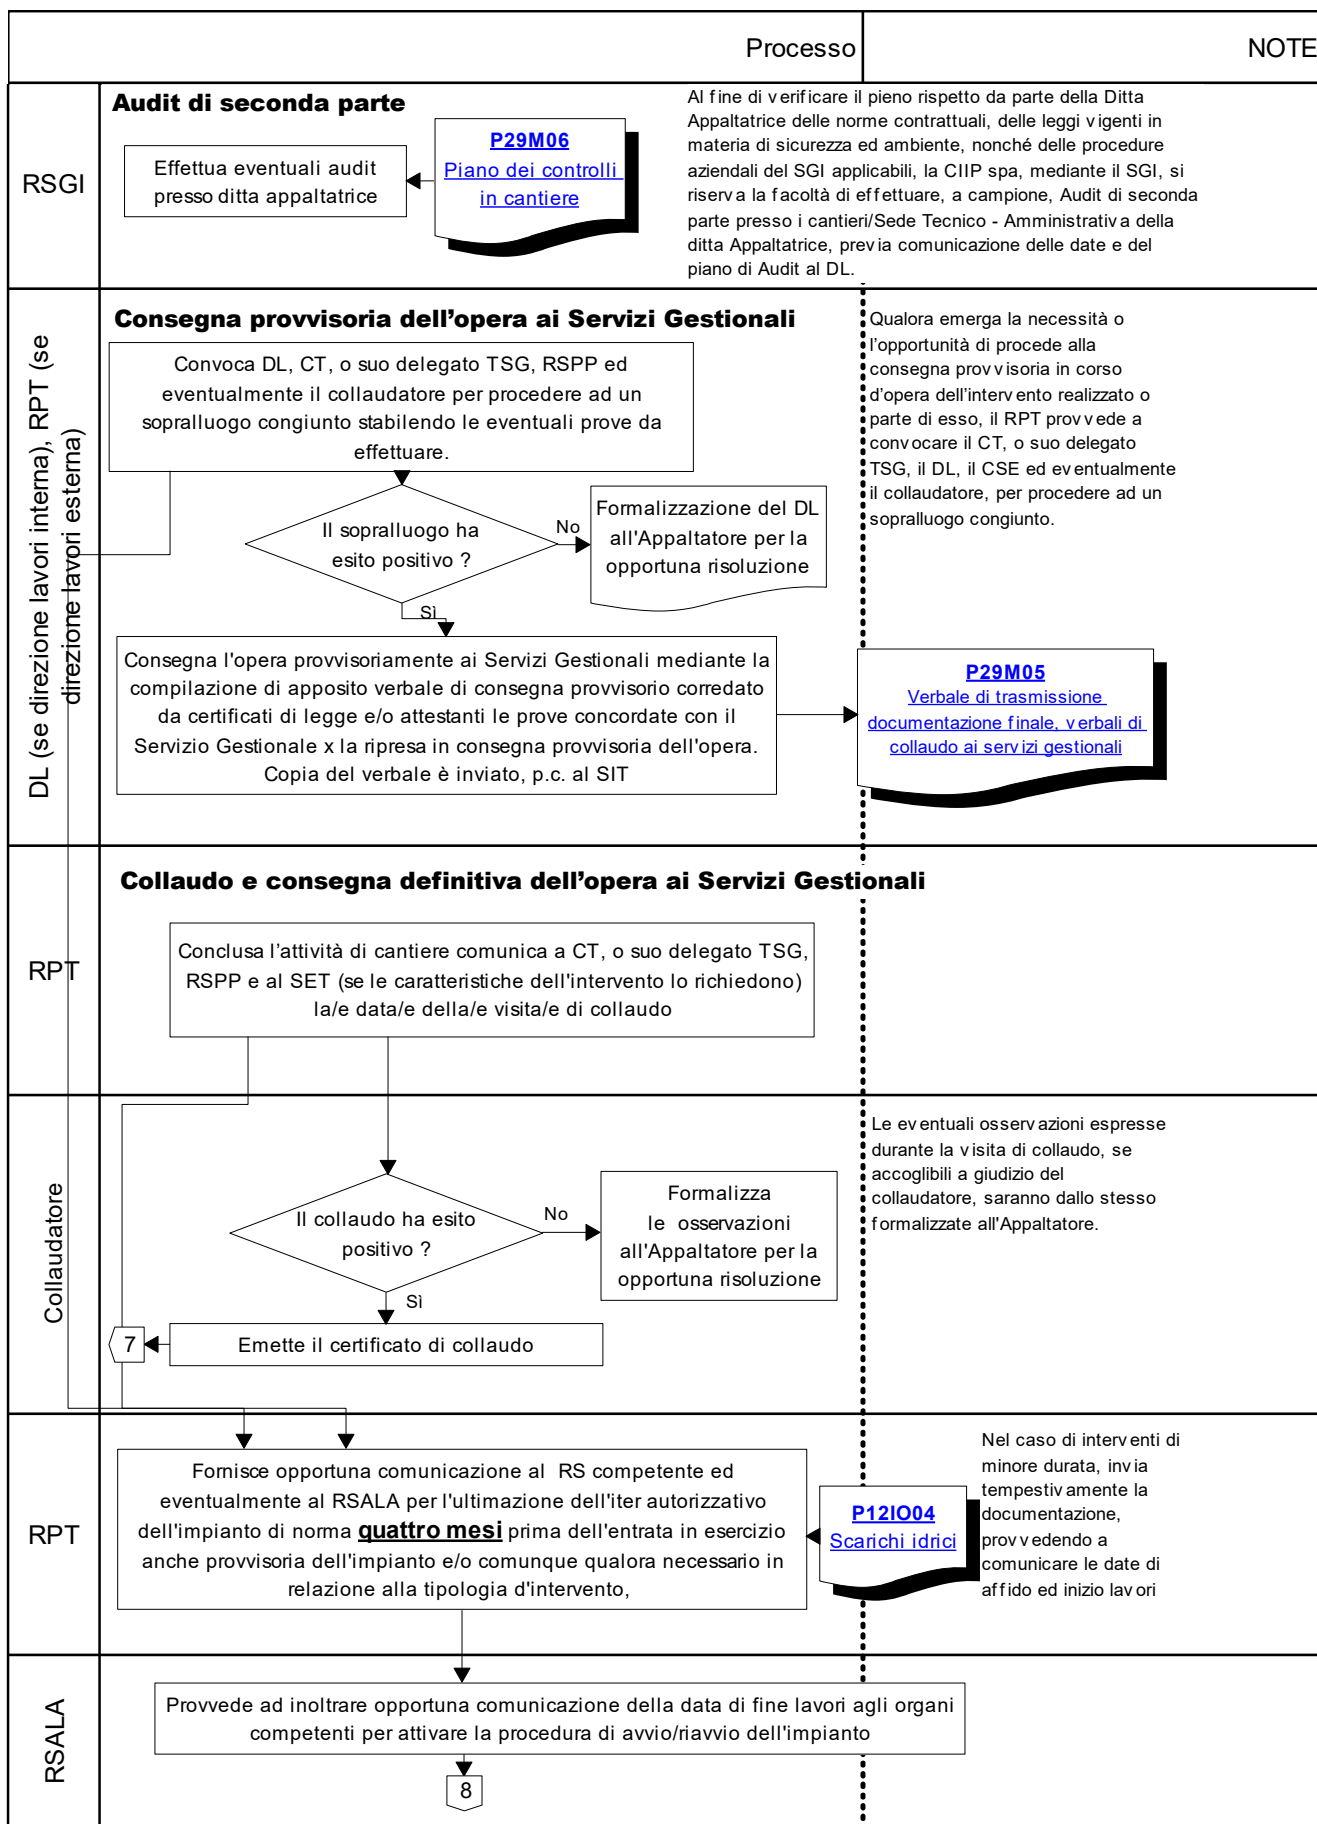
Processo

NOTE

RSGI

Audit di seconda parte

Effettua eventuali audit presso ditta appaltatrice

P29M06
Piano dei controlli in cantiere

Al fine di verificare il pieno rispetto da parte della Ditta Appaltatrice delle norme contrattuali, delle leggi vigenti in materia di sicurezza ed ambiente, nonché delle procedure aziendali del SGI applicabili, la CIIP spa, mediante il SGI, si riserva la facoltà di effettuare, a campione, Audit di seconda parte presso i cantieri/Sede Tecnico - Amministrativa della ditta Appaltatrice, previa comunicazione delle date e del piano di Audit al DL.

DL (se direzione lavori interna), RPT (se direzione lavori esterna)

Consegna provvisoria dell'opera ai Servizi Gestionali

Convoca DL, CT, o suo delegato TSG, RSPP ed eventualmente il collaudatore per procedere ad un sopralluogo congiunto stabilendo le eventuali prove da effettuare.

Il sopralluogo ha esito positivo ?

No

Formalizzazione del DL all'Appaltatore per la opportuna risoluzione

Sì

Consegna l'opera provvisoriamente ai Servizi Gestionali mediante la compilazione di apposito verbale di consegna provvisorio corredato da certificati di legge e/o attestanti le prove concordate con il Servizio Gestionale x la ripresa in consegna provvisoria dell'opera. Copia del verbale è inviato, p.c. al SIT

P29M05
Verbale di trasmissione documentazione finale, verbali di collaudo ai servizi gestionali

Qualora emerga la necessità o l'opportunità di procede alla consegna provvisoria in corso d'opera dell'intervento realizzato o parte di esso, il RPT provvede a convocare il CT, o suo delegato TSG, il DL, il CSE ed eventualmente il collaudatore, per procedere ad un sopralluogo congiunto.

Collaudo e consegna definitiva dell'opera ai Servizi Gestionali

RPT

Conclusa l'attività di cantiere comunica a CT, o suo delegato TSG, RSPP e al SET (se le caratteristiche dell'intervento lo richiedono) la/e data/e della/e visita/e di collaudo

Collaudatore

Il collaudo ha esito positivo ?

No

Formalizza le osservazioni all'Appaltatore per la opportuna risoluzione

Sì

Emette il certificato di collaudo

7

Le eventuali osservazioni espresse durante la visita di collaudo, se accoglibili a giudizio del collaudatore, saranno dallo stesso formalizzate all'Appaltatore.

RPT

Fornisce opportuna comunicazione al RS competente ed eventualmente al RSALA per l'ultimazione dell'iter autorizzativo dell'impianto di norma quattro mesi prima dell'entrata in esercizio anche provvisoria dell'impianto e/o comunque qualora necessario in relazione alla tipologia d'intervento,

P12I004
Scarichi idrici

Nel caso di interventi di minore durata, invia tempestivamente la documentazione, provvedendo a comunicare le date di affido ed inizio lavori

RSALA

Provvede ad inoltrare opportuna comunicazione della data di fine lavori agli organi competenti per attivare la procedura di avvio/riavvio dell'impianto

8